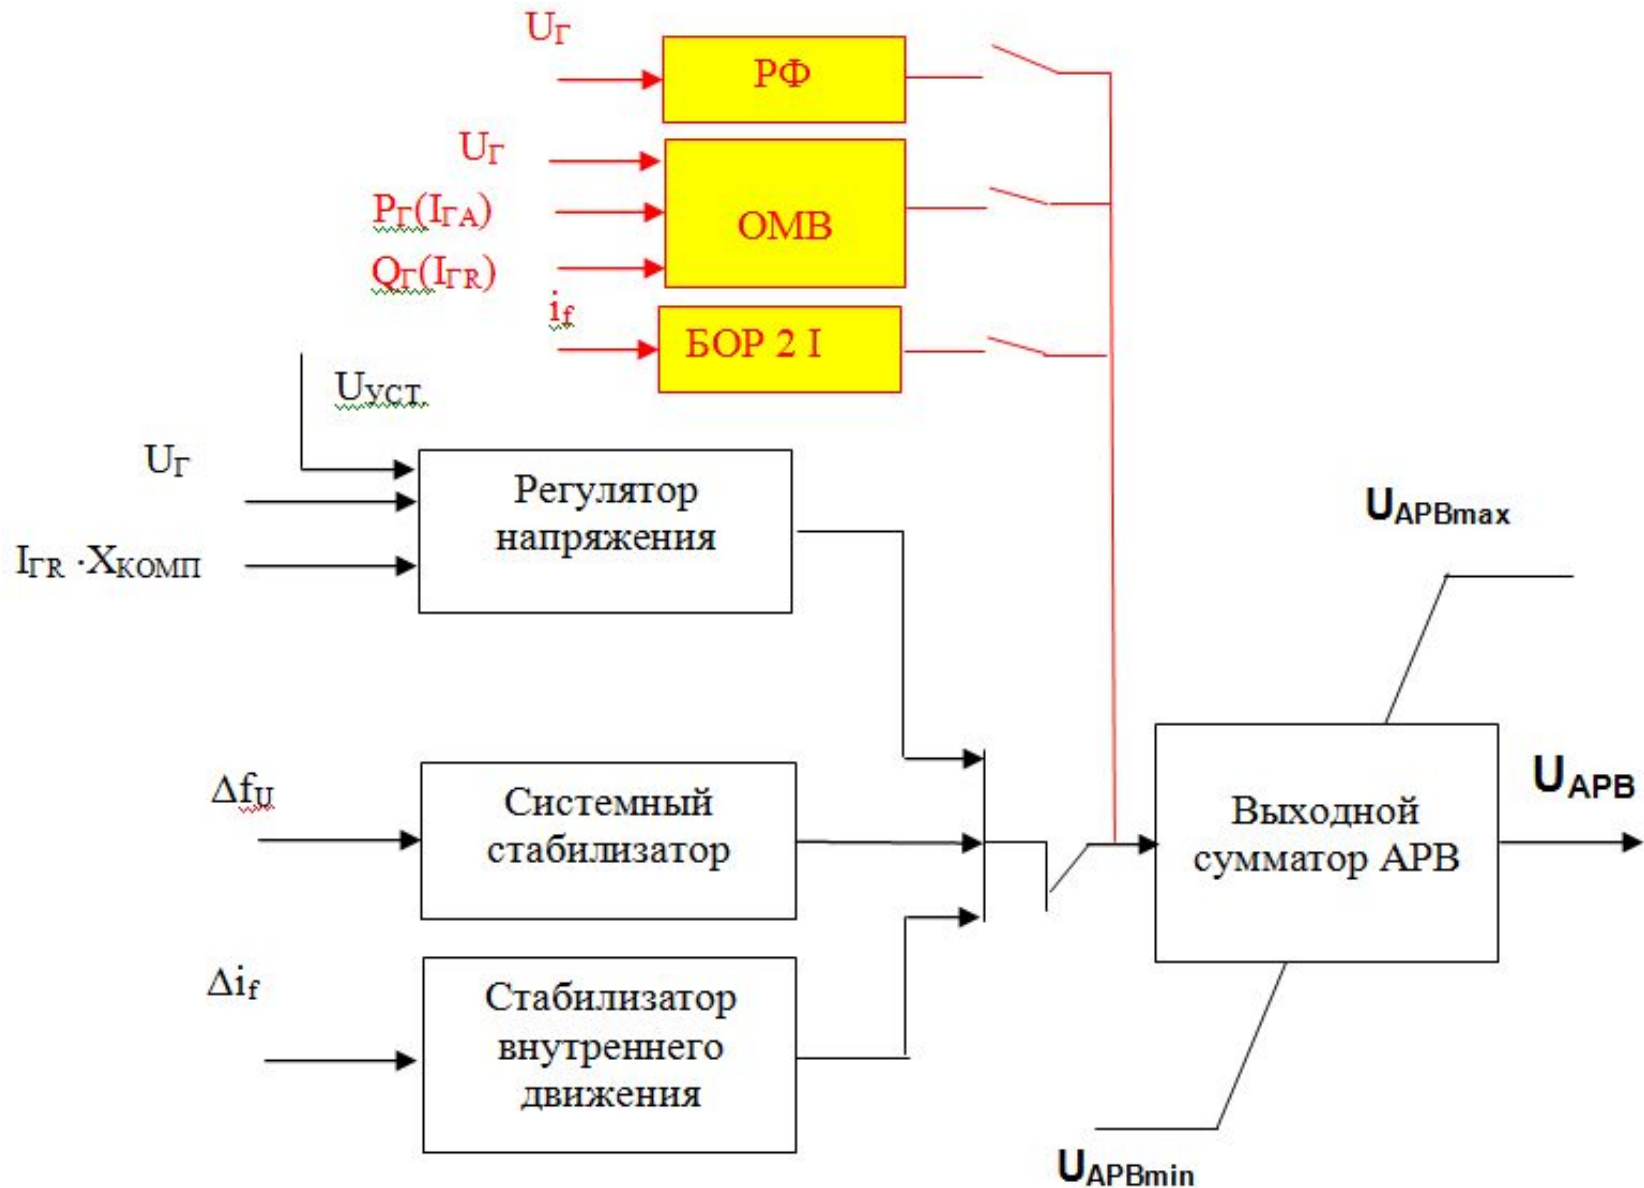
$U_Г$

РФ

$U_Г$

$P_Г(I_{ГА})$

$Q_Г(I_{ГR})$

ОМВ

$i_f$

БОР 2 I

$U_{УСТ}$

$U_Г$

$I_{ГR} \cdot X_{КОМП}$

Регулятор напряжения

$U_{АРВmax}$

$\Delta f_U$

Системный стабилизатор

Выходной сумматор АРВ

$U_{АРВ}$

$\Delta i_f$

Стабилизатор внутреннего движения

$U_{АРВmin}$